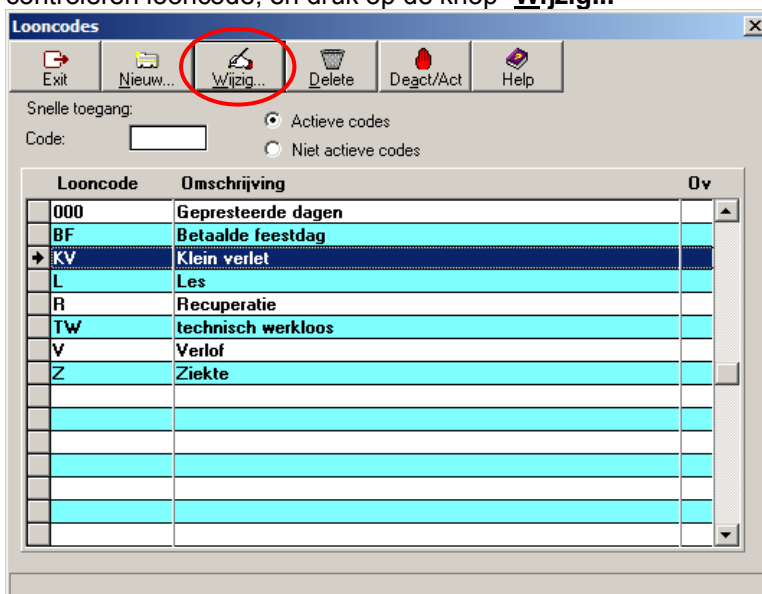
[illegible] looncode, en druk op de knop "Wijzig..."

Looncodes

Exit Nieuw... Wijzig... Delete Deact/Act Help

Snelle toegang:

Code:

Actieve codes

Niet actieve codes

| Looncode | Omschrijving | Ov |
|---|---|---|
| 000 | Gepresteerde dagen | |
| BF | Betaalde feestdag | |
| KV | Klein verlet | |
| L | Les | |
| R | Recuperatie | |
| TW | technisch werkloos | |
| V | Verlof | |
| Z | Ziekte | |